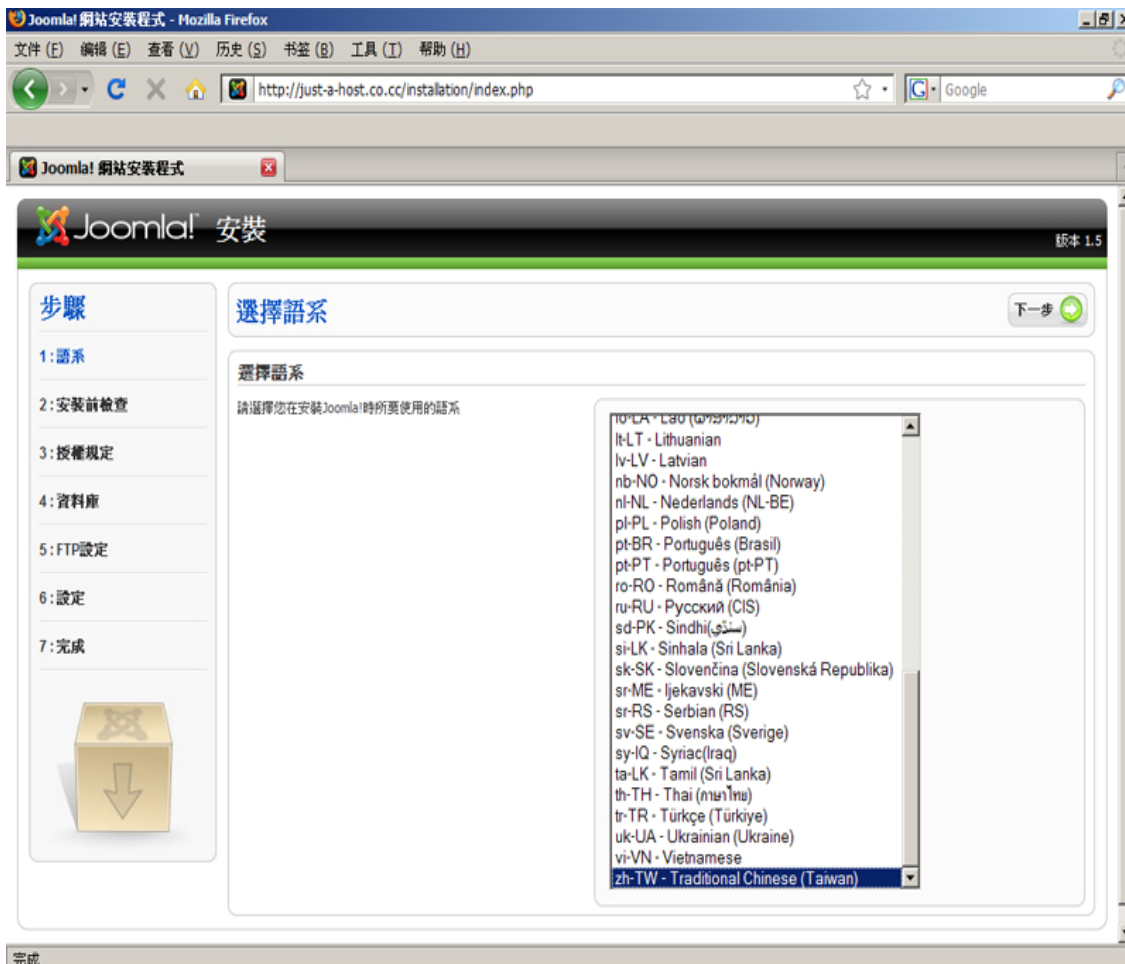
Joomla! 網站安裝程式 - Mozilla Firefox

文件 (F) 编辑 (E) 查看 (V) 历史 (S) 书签 (B) 工具 (T) 帮助 (H)

http://just-a-host.co.cc/installation/index.php

Google

Joomla! 網站安裝程式

Joomla! 安裝

版本 1.5

步驟

1 : 語系

2 : 安裝前檢查

3 : 授權規定

4 : 資料庫

5 : FTP設定

6 : 設定

7 : 完成

選擇語系

下一步

選擇語系

請選擇您在安裝Joomla!時所要使用的語系

lo-LA - Lao ([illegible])
lt-LT - Lithuanian
lv-LV - Latvian
nb-NO - Norsk bokmål (Norway)
nl-NL - Nederlands (NL-BE)
pl-PL - Polish (Poland)
pt-BR - Português (Brasil)
pt-PT - Português (pt-PT)
ro-RO - Română (România)
ru-RU - Русский (CIS)
sd-PK - Sindhi(سنڌي)
si-LK - Sinhala (Sri Lanka)
sk-SK - Slovenčina (Slovenská Republika)
sr-ME - Ijekavski (ME)
sr-RS - Serbian (RS)
sv-SE - Svenska (Sverige)
sy-IQ - Syriac(Iraq)
ta-LK - Tamil (Sri Lanka)
th-TH - Thai (ภาษาไทย)
tr-TR - Türkçe (Türkiye)
uk-UA - Ukrainian (Ukraine)
vi-VN - Vietnamese
zh-TW - Traditional Chinese (Taiwan)

完成